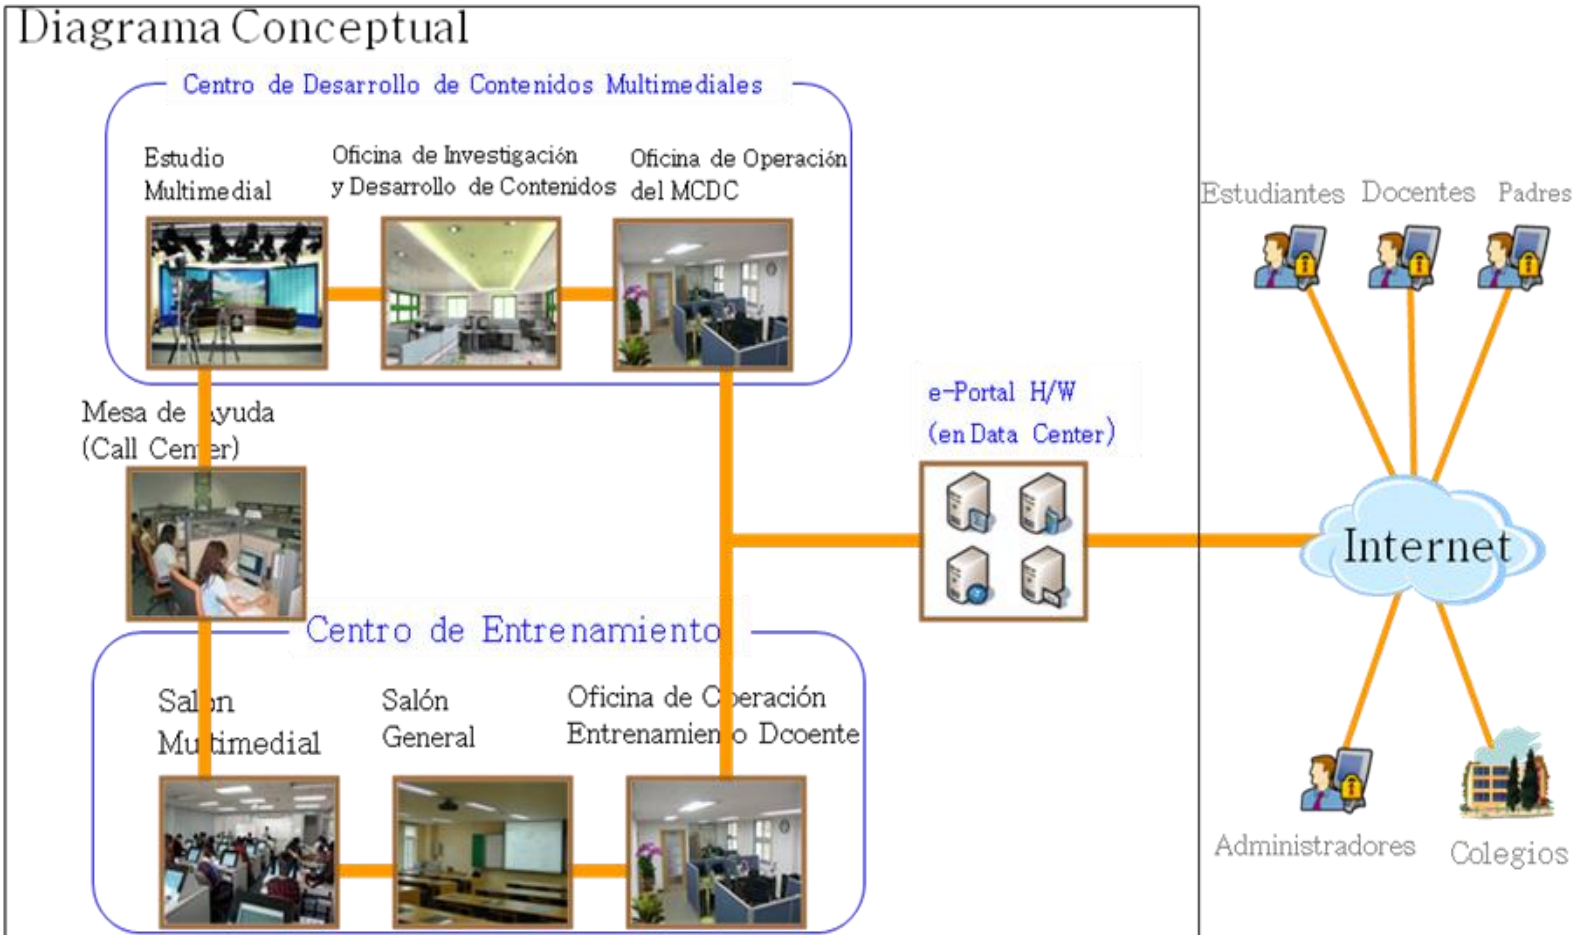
Diagrama Conceptual

Centro de Desarrollo de Contenidos Multimediales

Estudio Multimedial

Oficina de Investigación y Desarrollo de Contenidos

Oficina de Operación del MCDC

Estudiantes Docentes Padres

Mesa de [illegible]yuda (Call Cen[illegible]er)

e-Portal H/W (en Data Center)

Internet

Centro de Entrenamiento

Sal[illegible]n Mu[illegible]timedial

Salón General

Oficina de O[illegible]eración Entrenamien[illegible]o Dcoente

Administradores

Colegios